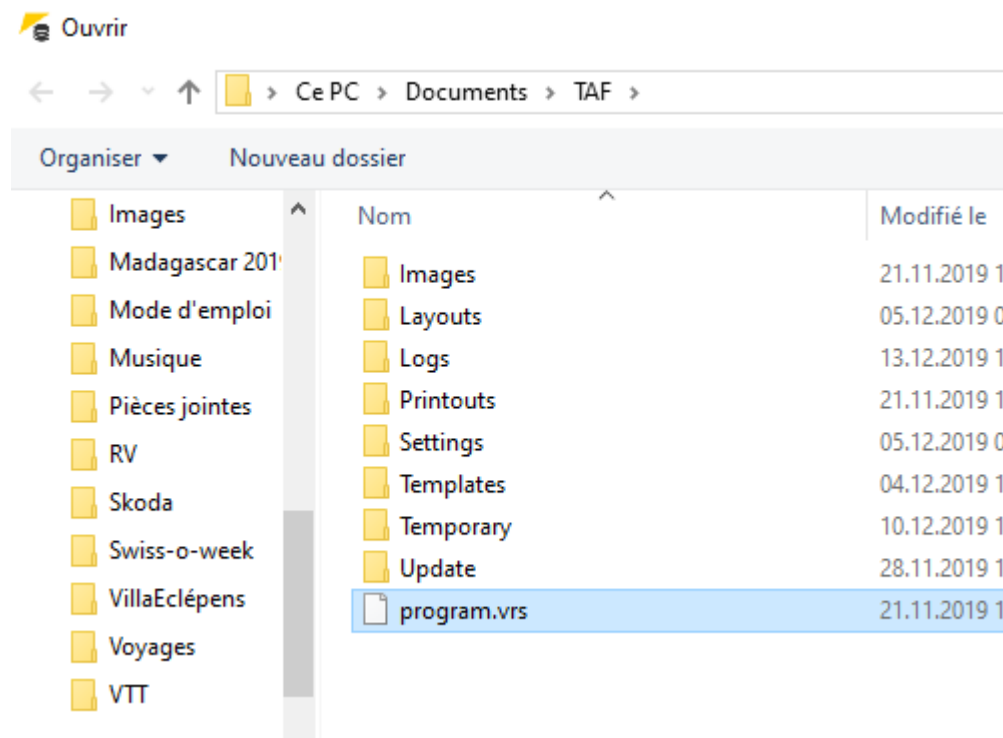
Ouvrir

› Ce PC › Documents › TAF ›

Organiser ▾ Nouveau dossier

Images
Madagascar 201
Mode d'emploi
Musique
Pièces jointes
RV
Skoda
Swiss-o-week
VillaEclépens
Voyages
VTT

| Nom | Modifié le |
|---|---|
| Images | 21.11.2019 1 |
| Layouts | 05.12.2019 0 |
| Logs | 13.12.2019 1 |
| Printouts | 21.11.2019 1 |
| Settings | 05.12.2019 0 |
| Templates | 04.12.2019 1 |
| Temporary | 10.12.2019 1 |
| Update | 28.11.2019 1 |
| program.vrs | 21.11.2019 1 |